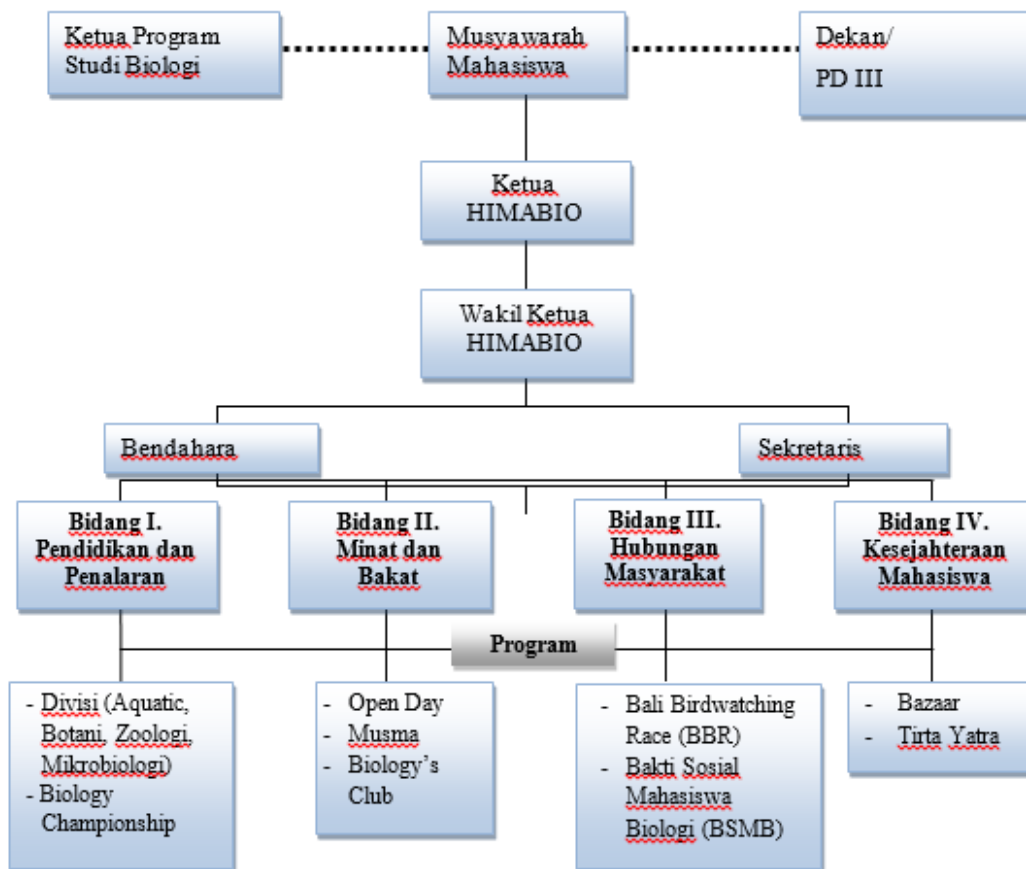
Ketua Program Studi Biologi

Musyawarah Mahasiswa

Dekan/
PD III

Ketua HIMABIO

Wakil Ketua HIMABIO

Bendahara

Sekretaris

**Bidang I. Pendidikan dan Penalaran**

**Bidang II. Minat dan Bakat**

**Bidang III. Hubungan Masyarakat**

**Bidang IV. Kesejahteraan Mahasiswa**

**Program**

- Divisi (Aquatic, Botani, Zoologi, Mikrobiologi)
- Biology Championship

- Open Day
- Musma
- Biology's Club

- Bali Birdwatching Race (BBR)
- Bakti Sosial Mahasiswa Biologi (BSMB)

- Bazaar
- Tirta Yatra